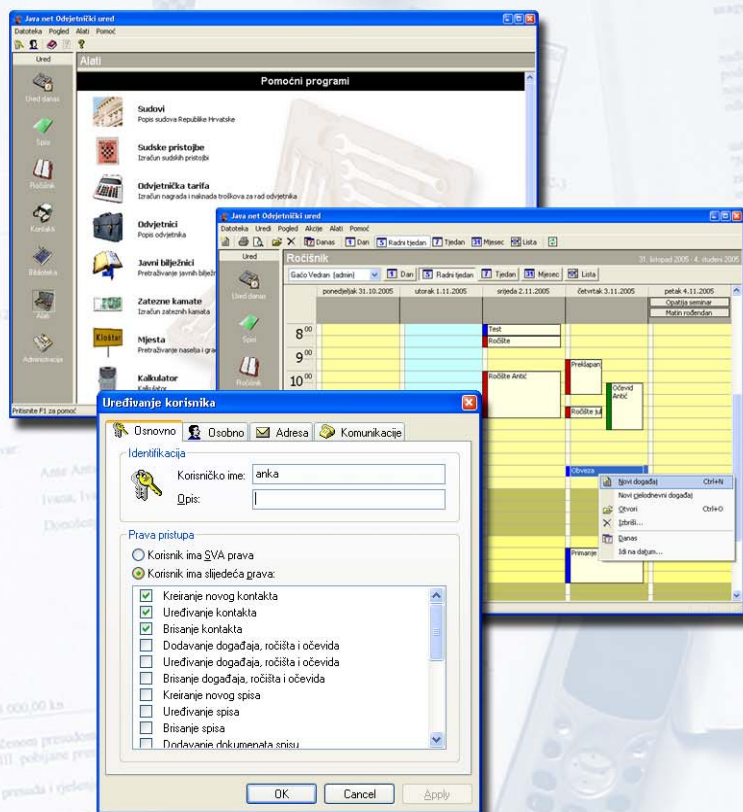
Java.net Odvjetnički ured
Datoteka Pogled Alati Pomoć
Ured
Alati
Ured danas
Spisi
Ročišnik
Kontakti
Biblioteka
Alati
Administracija
Pomoćni programi
Sudovi
Popis sudova Republike Hrvatske
Sudske pristojbe
Izračun sudskih pristojbi
Odvjetnička tarifa
Izračun nagrada i naknada troškova za rad odvjetnika
Odvjetnici
Popis odvjetnika
Javni bilježnici
Pretraživanje javnih bilježn
Zatezne kamate
Izračun zateznih kamata
Mjesta
Pretraživanje naselja i grad
Kalkulator
Kalkulator
Pritisnite F1 za pomoć

Java.net Odvjetnički ured
Datoteka Uredi Pogled Akcije Alati Pomoć
Danas 1 Dan 5 Radni tjedan 7 Tjedan 31 Mjesec Lista
Ured
Ročišnik
31. listopad 2005 - 4. studeni 2005
Gaćo Vedran (admin) 1 Dan 5 Radni tjedan 7 Tjedan 31 Mjesec Lista
Ured danas
Spisi
Ročišnik
ponedjeljak 31.10.2005 | utorak 1.11.2005 | srijeda 2.11.2005 | četvrtak 3.11.2005 | petak 4.11.2005
Opatija seminar
Matin rođendan
$8^{00}$
$9^{00}$
$10^{00}$
Test
Ročište
Ročište Antić
Preklapanj
Očevid Antić
Ročište sa
Obveza
Primanje
Novi događaj Ctrl+N
Novi cjelodnevni događaj
Otvori Ctrl+O
Izbriši...
Danas
Idi na datum...

Uređivanje korisnika
Osnovno Osobno Adresa Komunikacije
Identifikacija
Korisničko ime: anka
Opis:
Prava pristupa
Korisnik ima SVA prava
Korisnik ima slijedeća prava:
Kreiranje novog kontakta
Uređivanje kontakta
Brisanje kontakta
Dodavanje događaja, ročišta i očevida
Uređivanje događaja, ročišta i očevida
Brisanje događaja, ročišta i očevida
Kreiranje novog spisa
Uređivanje spisa
Brisanje spisa
Dodavanje dokumenata spisu
OK Cancel Apply